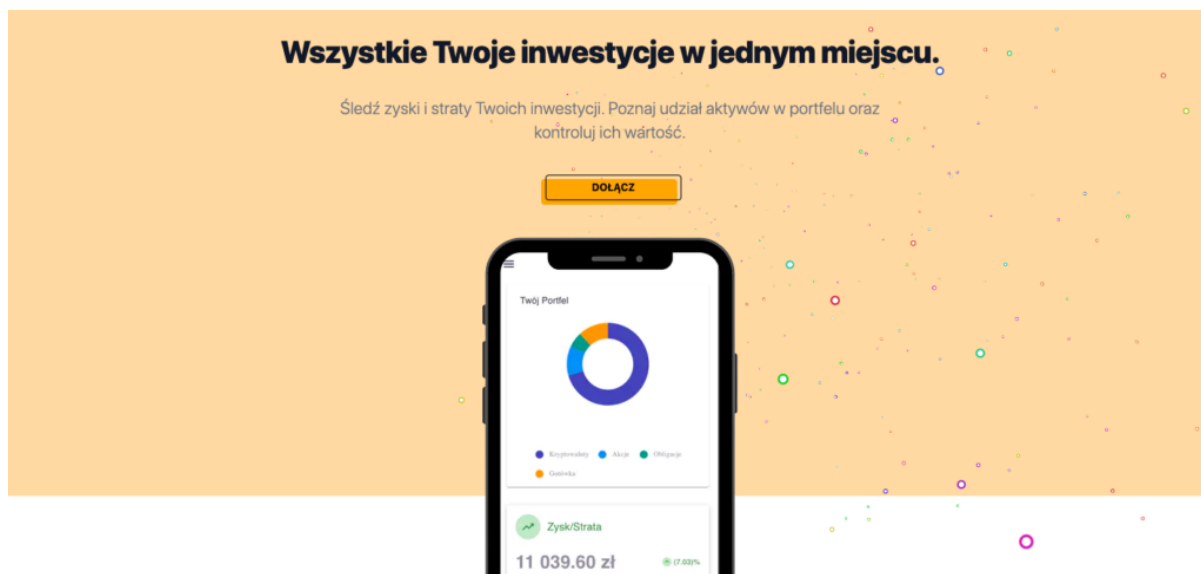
Wszystkie Twoje inwestycje w jednym miejscu.

Śledź zyski i straty Twoich inwestycji. Poznaj udział aktywów w portfelu oraz kontroluj ich wartość.

DOŁĄCZ

Twój Portfel

Kryptowaluty Akcje Obligacje Gotówka

Zysk/Strata

11 039.60 zł (7.03)%